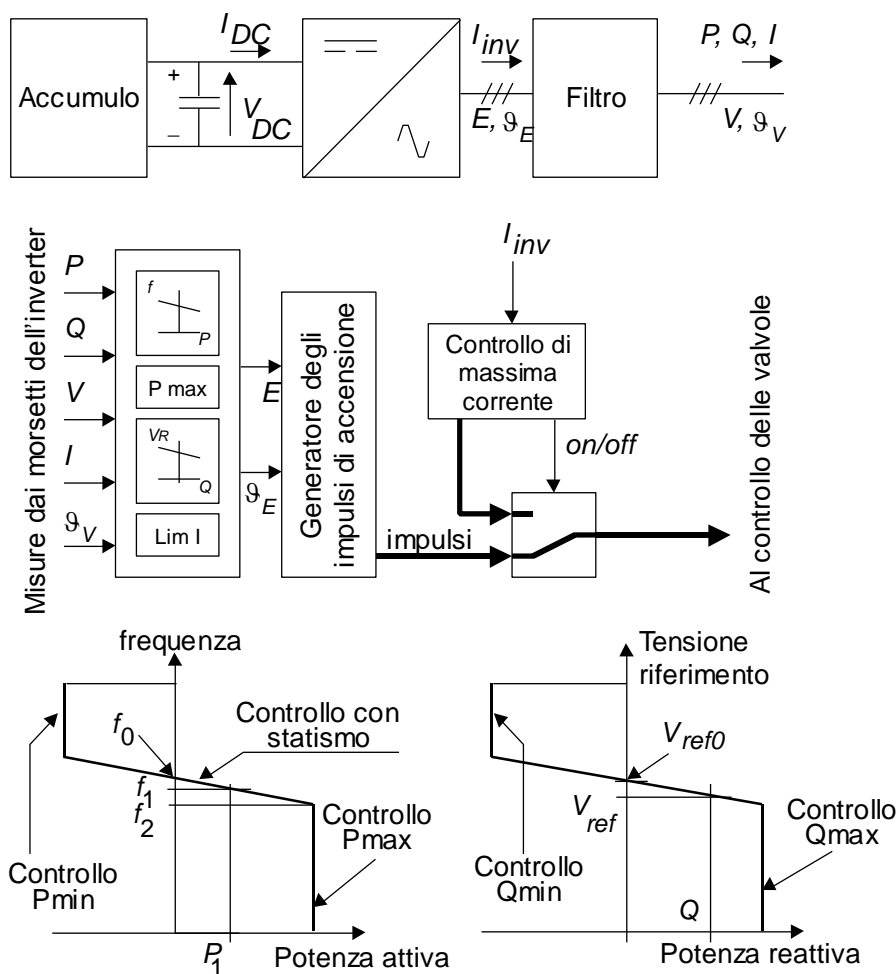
Accumulo
+
–
$I_{DC}$
$V_{DC}$
$I_{inv}$
$E, \vartheta_E$
Filtro
P, Q, I
$V, \vartheta_V$

Misure dai morsetti dell'inverter
P
Q
V
I
$\vartheta_V$
f
P
P max
VR
Q
Lim I
E
$\vartheta_E$
Generatore degli impulsi di accensione
$I_{inv}$
Controllo di massima corrente
on/off
impulsi
Al controllo delle valvole

frequenza
$f_0$
Controllo con statismo
$f_1$
$f_2$
Controllo Pmax
Controllo Pmin
$P_1$
Potenza attiva

Tensione riferimento
$V_{ref0}$
$V_{ref}$
Controllo Qmax
Controllo Qmin
Q
Potenza reattiva